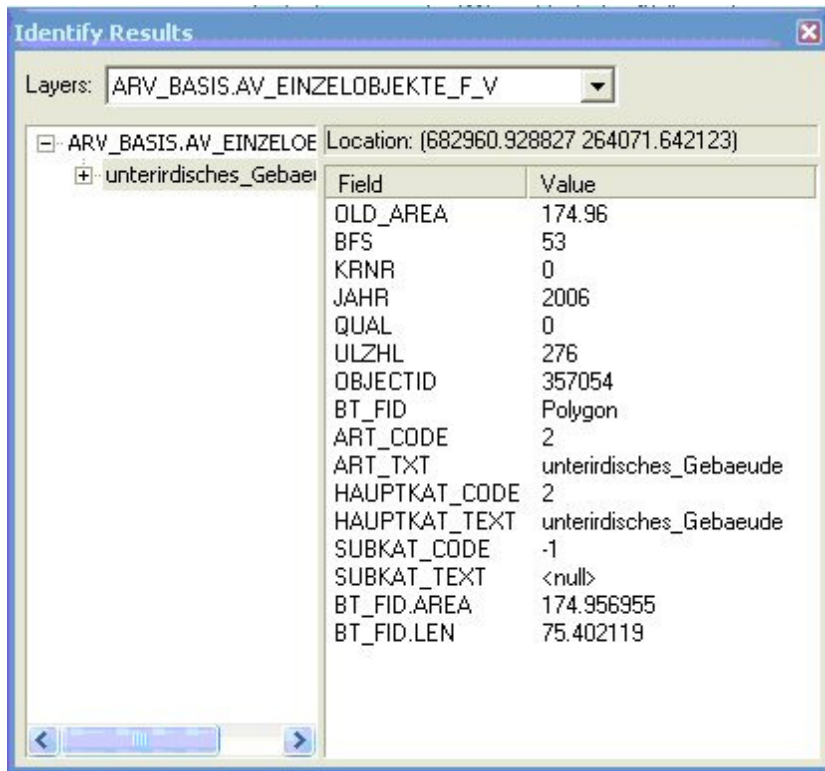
Identify Results

Layers: ARV_BASIS.AV_EINZELOBJEKTE_F_V

ARV_BASIS.AV_EINZELOE
unterirdisches_Gebae

Location: (682960.928827 264071.642123)

| Field | Value |
|---|---|
| OLD_AREA | 174.96 |
| BFS | 53 |
| KRNR | 0 |
| JAHR | 2006 |
| QUAL | 0 |
| ULZHL | 276 |
| OBJECTID | 357054 |
| BT_FID | Polygon |
| ART_CODE | 2 |
| ART_TXT | unterirdisches_Gebaeude |
| HAUPTKAT_CODE | 2 |
| HAUPTKAT_TEXT | unterirdisches_Gebaeude |
| SUBKAT_CODE | -1 |
| SUBKAT_TEXT | <null> |
| BT_FID.AREA | 174.956955 |
| BT_FID.LEN | 75.402119 |